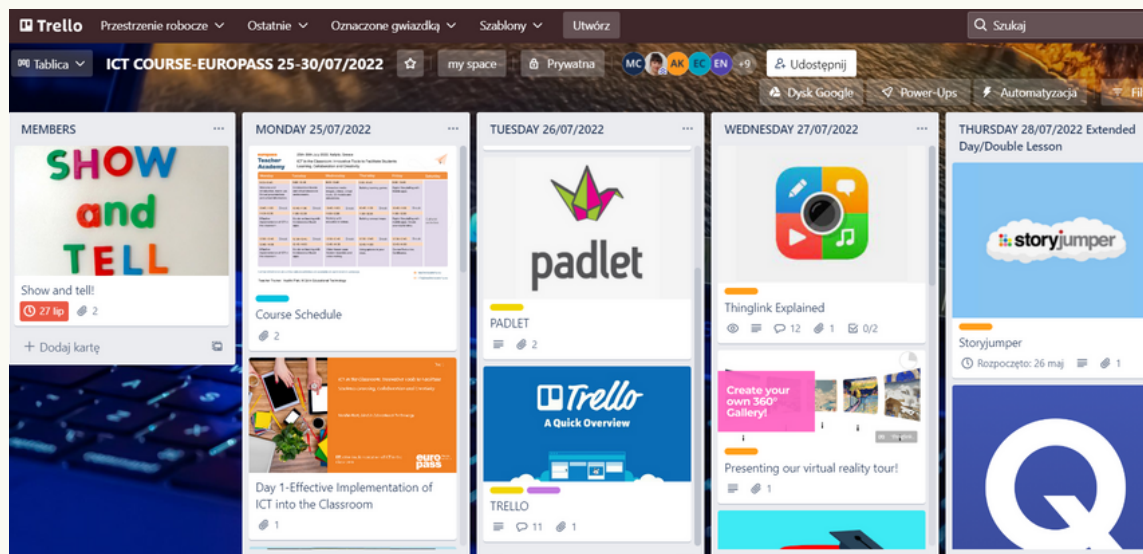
Trello Przestrzenie robocze Ostatnie Oznaczone gwiazdką Szablony Utwórz Szukaj

Tablica ICT COURSE-EUROPASS 25-30/07/2022 my space Prywatna MC AK EC EN +9 Udostępnij

Dysk Google Power-Ups Automatyzacja Fil

MEMBERS

SHOW and TELL

Show and tell!

27 lip 2

+ Dodaj kartę

MONDAY 25/07/2022

Teacher Academy

Course Schedule

2

ICT in the Classroom: Innovative tools to Facilitate Students Learning, Collaboration and Creativity

euro pass

Day 1-Effective Implementation of ICT into the Classroom

1

TUESDAY 26/07/2022

padlet

PADLET

2

Trello A Quick Overview

TRELLO

11 1

WEDNESDAY 27/07/2022

Thinglink Explained

12 1 0/2

Create your own 360° Gallery!

Presenting our virtual reality tour!

1

THURSDAY 28/07/2022 Extended Day/Double Lesson

storyjumper

Storyjumper

Rozpoczęto: 26 maj 1